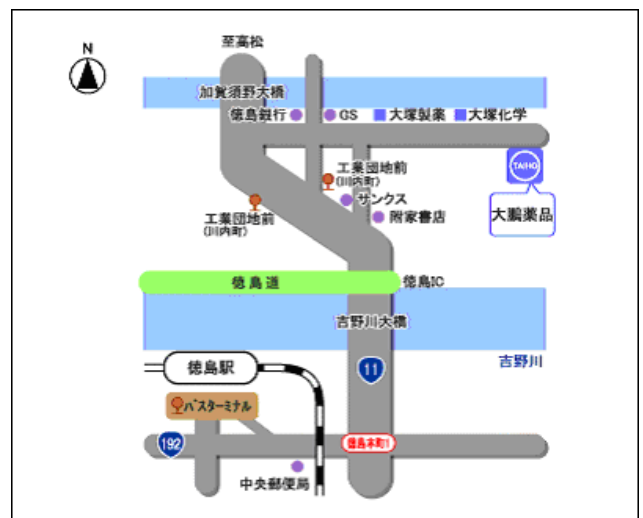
N

至高松

加賀須野大橋

徳島銀行

GS

大塚製薬

大塚化学

TAIHO

大鵬薬品

工業団地前
(川内町)

サンクス

附家書店

工業団地前
(川内町)

徳島道

徳島IC

吉野川大橋

吉野川

徳島駅

11

バスターミナル

192

徳島本町

中央郵便局